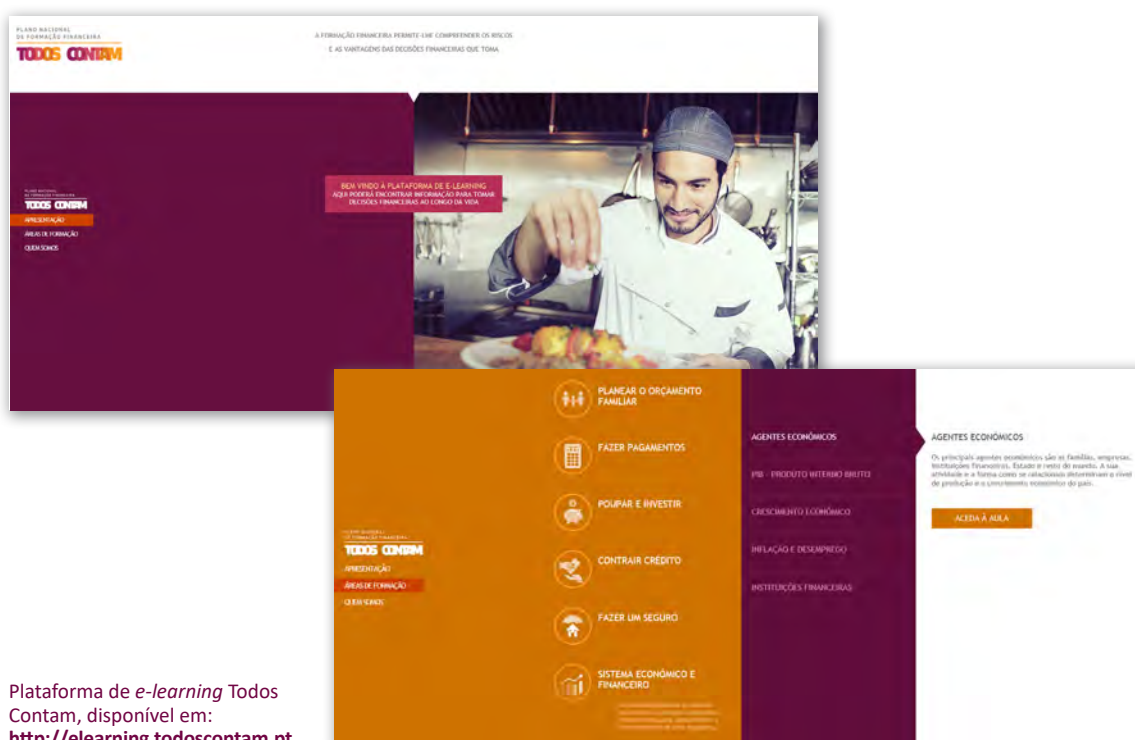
PLANO NACIONAL DE FORMAÇÃO FINANCEIRA
TODOS CONTAM

A FORMAÇÃO FINANCEIRA PERMITE-LHE COMPREENDER OS RISCOS E AS VANTAGENS DAS DECISÕES FINANCEIRAS QUE TOMA

PLANO NACIONAL DE FORMAÇÃO FINANCEIRA
TODOS CONTAM
APRESENTAÇÃO
ÁREAS DE FORMAÇÃO
QUEM SOMOS

BEM VINDO À PLATAFORMA DE E-LEARNING
AQUI PODERÁ ENCONTRAR INFORMAÇÃO PARA TOMAR DECISÕES FINANCEIRAS AO LONGO DA VIDA

PLANO NACIONAL DE FORMAÇÃO FINANCEIRA
TODOS CONTAM
APRESENTAÇÃO
ÁREAS DE FORMAÇÃO
QUEM SOMOS

PLANEAR O ORÇAMENTO FAMILIAR
FAZER PAGAMENTOS
POUPAR E INVESTIR
CONTRAIR CRÉDITO
FAZER UM SEGURO
SISTEMA ECONÓMICO E FINANCEIRO
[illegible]

AGENTES ECONÓMICOS
PIB - PRODUTO INTERNO BRUTO
CRESCIMENTO ECONÓMICO
INFLAÇÃO E DESEMPREGO
INSTITUIÇÕES FINANCEIRAS

AGENTES ECONÓMICOS
Os principais agentes económicos são as famílias, empresas, instituições financeiras, Estado e resto do mundo. A sua atividade e a forma como se relacionam determinam o nível de produção e o crescimento económico do país.

ACEDA À AULA

Plataforma de e-learning Todos Contam, disponível em:
http://elearning.todoscontam.pt